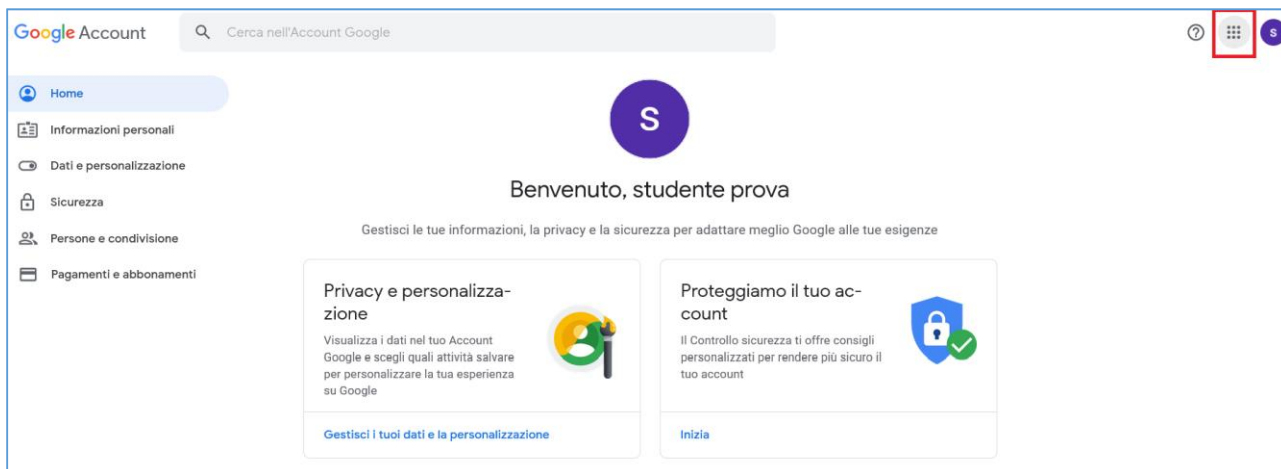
Google Account

Cerca nell'Account Google

S

Home

Informazioni personali

Dati e personalizzazione

Sicurezza

Persone e condivisione

Pagamenti e abbonamenti

S

Benvenuto, studente prova

Gestisci le tue informazioni, la privacy e la sicurezza per adattare meglio Google alle tue esigenze

Privacy e personalizzazione

Visualizza i dati nel tuo Account Google e scegli quali attività salvare per personalizzare la tua esperienza su Google

Gestisci i tuoi dati e la personalizzazione

Proteggiamo il tuo account

Il Controllo sicurezza ti offre consigli personalizzati per rendere più sicuro il tuo account

Inizia